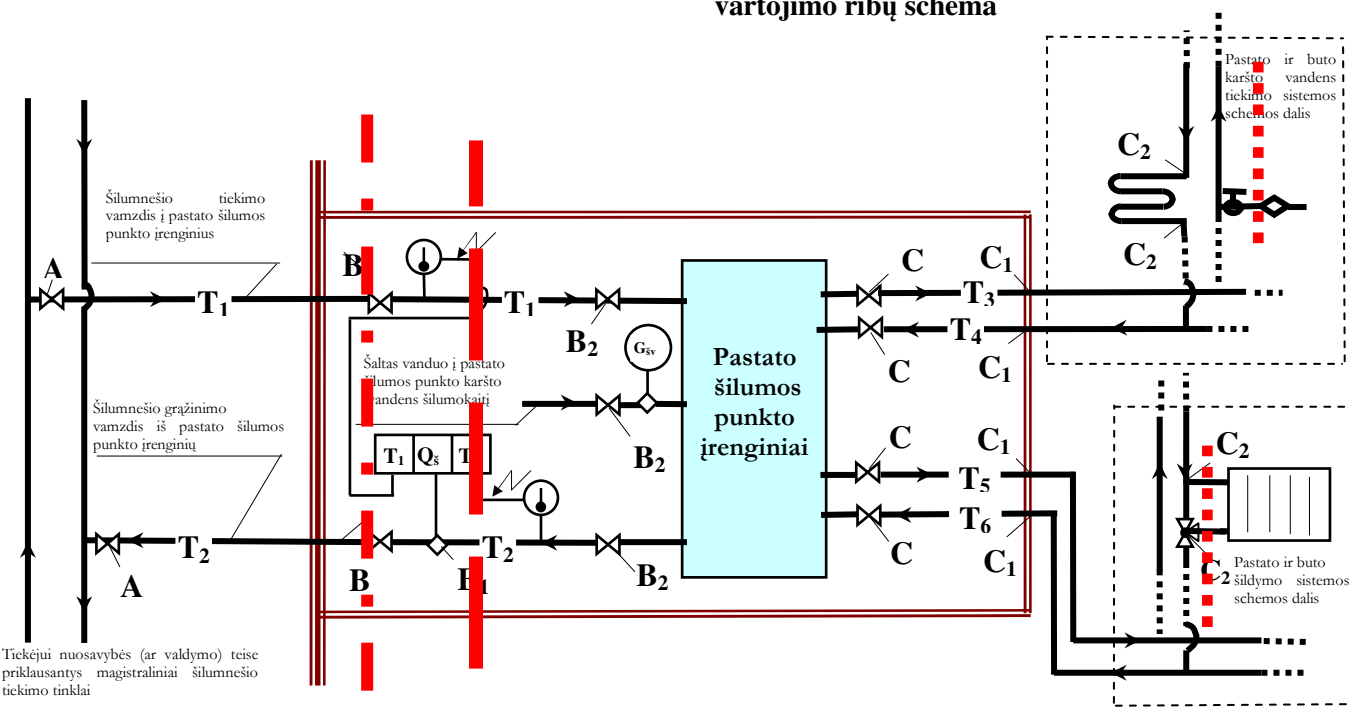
vartojimo ribų schema

Pastato ir buto karšto vandens tiekimo sistemos schemos dalis

$C_2$

$C_2$

Šilumnešio tiekimo vamzdis į pastato šilumos punkto įrenginius

A

B

$T_1$

$T_1$

$B_2$

$G_{šv}$

Pastato šilumos punkto įrenginiai

C

$C_1$

$T_3$

$T_4$

C

$C_1$

Šaltas vanduo į pastato šilumos punkto karšto vandens šilumokaitį

Šilumnešio grąžinimo vamzdis iš pastato šilumos punkto įrenginių

$T_1$ $Q_š$ T

$B_2$

C

$C_1$

$C_2$

$T_5$

$T_6$

C

$C_1$

$T_2$

$T_2$

A

B

$F_1$

$B_2$

Pastato ir buto šildymo sistemos schemos dalis

$C_2$

Tiekėjui nuosavybės (ar valdymo) teise priklausantys magistraliniai šilumnešio tiekimo tinklai